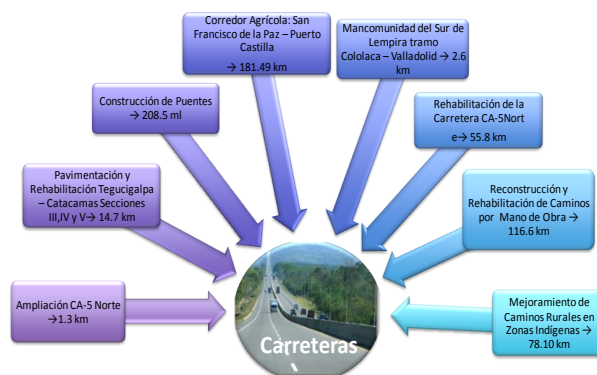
Corredor Agrícola: San Francisco de la Paz – Puerto Castilla → 181.49 km

Mancomunidad del Sur de Lempira tramo Cololaca – Valladolid → 2.6 km

Construcción de Puentes → 208.5 ml

Rehabilitación de la Carretera CA-5Norte → 55.8 km

Pavimentación y Rehabilitación Tegucigalpa – Catacamas Secciones III,IV y V → 14.7 km

Reconstrucción y Rehabilitación de Caminos por Mano de Obra → 116.6 km

Ampliación CA-5 Norte →1.3 km

Mejoramiento de Caminos Rurales en Zonas Indígenas → 78.10 km

Carreteras